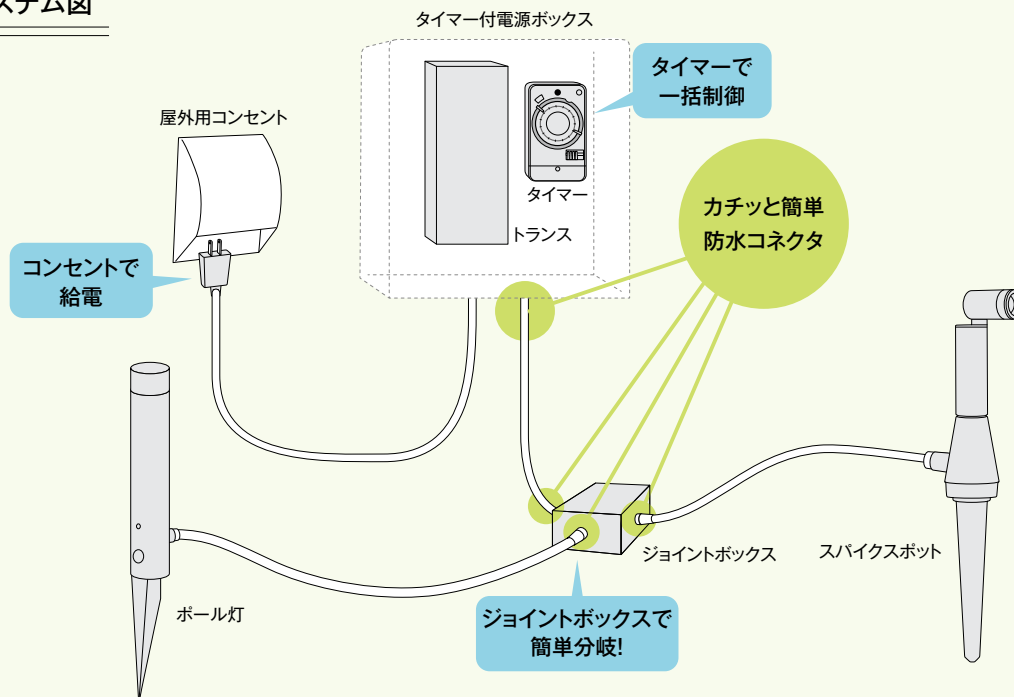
ステム図

タイマー付電源ボックス

タイマーで
一括制御

屋外用コンセント

タイマー

トランス

カチッと簡単
防水コネクタ

コンセントで
給電

ジョイントボックス

スパイクスポット

ポール灯

ジョイントボックスで
簡単分岐!